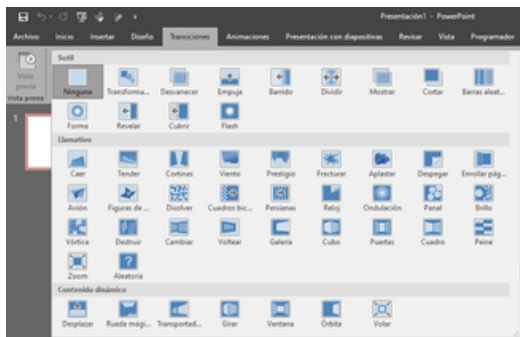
Presentación1 - PowerPoint

Archivo Inicio Insertar Diseño Transiciones Animaciones Presentación con diapositivas Revisar Vista Programador

Vista previa
Vista previa

1

Sutil
Ninguna Transforma... Desvanecer Empuje Barrido Dividir Mostrar Cortar Barras aleat...
Forma Revelar Cubrir Flash

Llamativo
Caer Tender Cortinas Viento Prestigio Fracturar Aplastar Despegar Enrollar pág...
Avión Figuras de ... Disolver Cuadros bic... Persianas Reloj Ondulación Panal Brillo
Vórtice Destruir Cambiar Voltear Galería Cubo Puertas Cuadro Peine
Zoom Aleatoria

Contenido dinámico
Desplazar Rueda mági... Transportad... Girar Ventana Órbita Volar